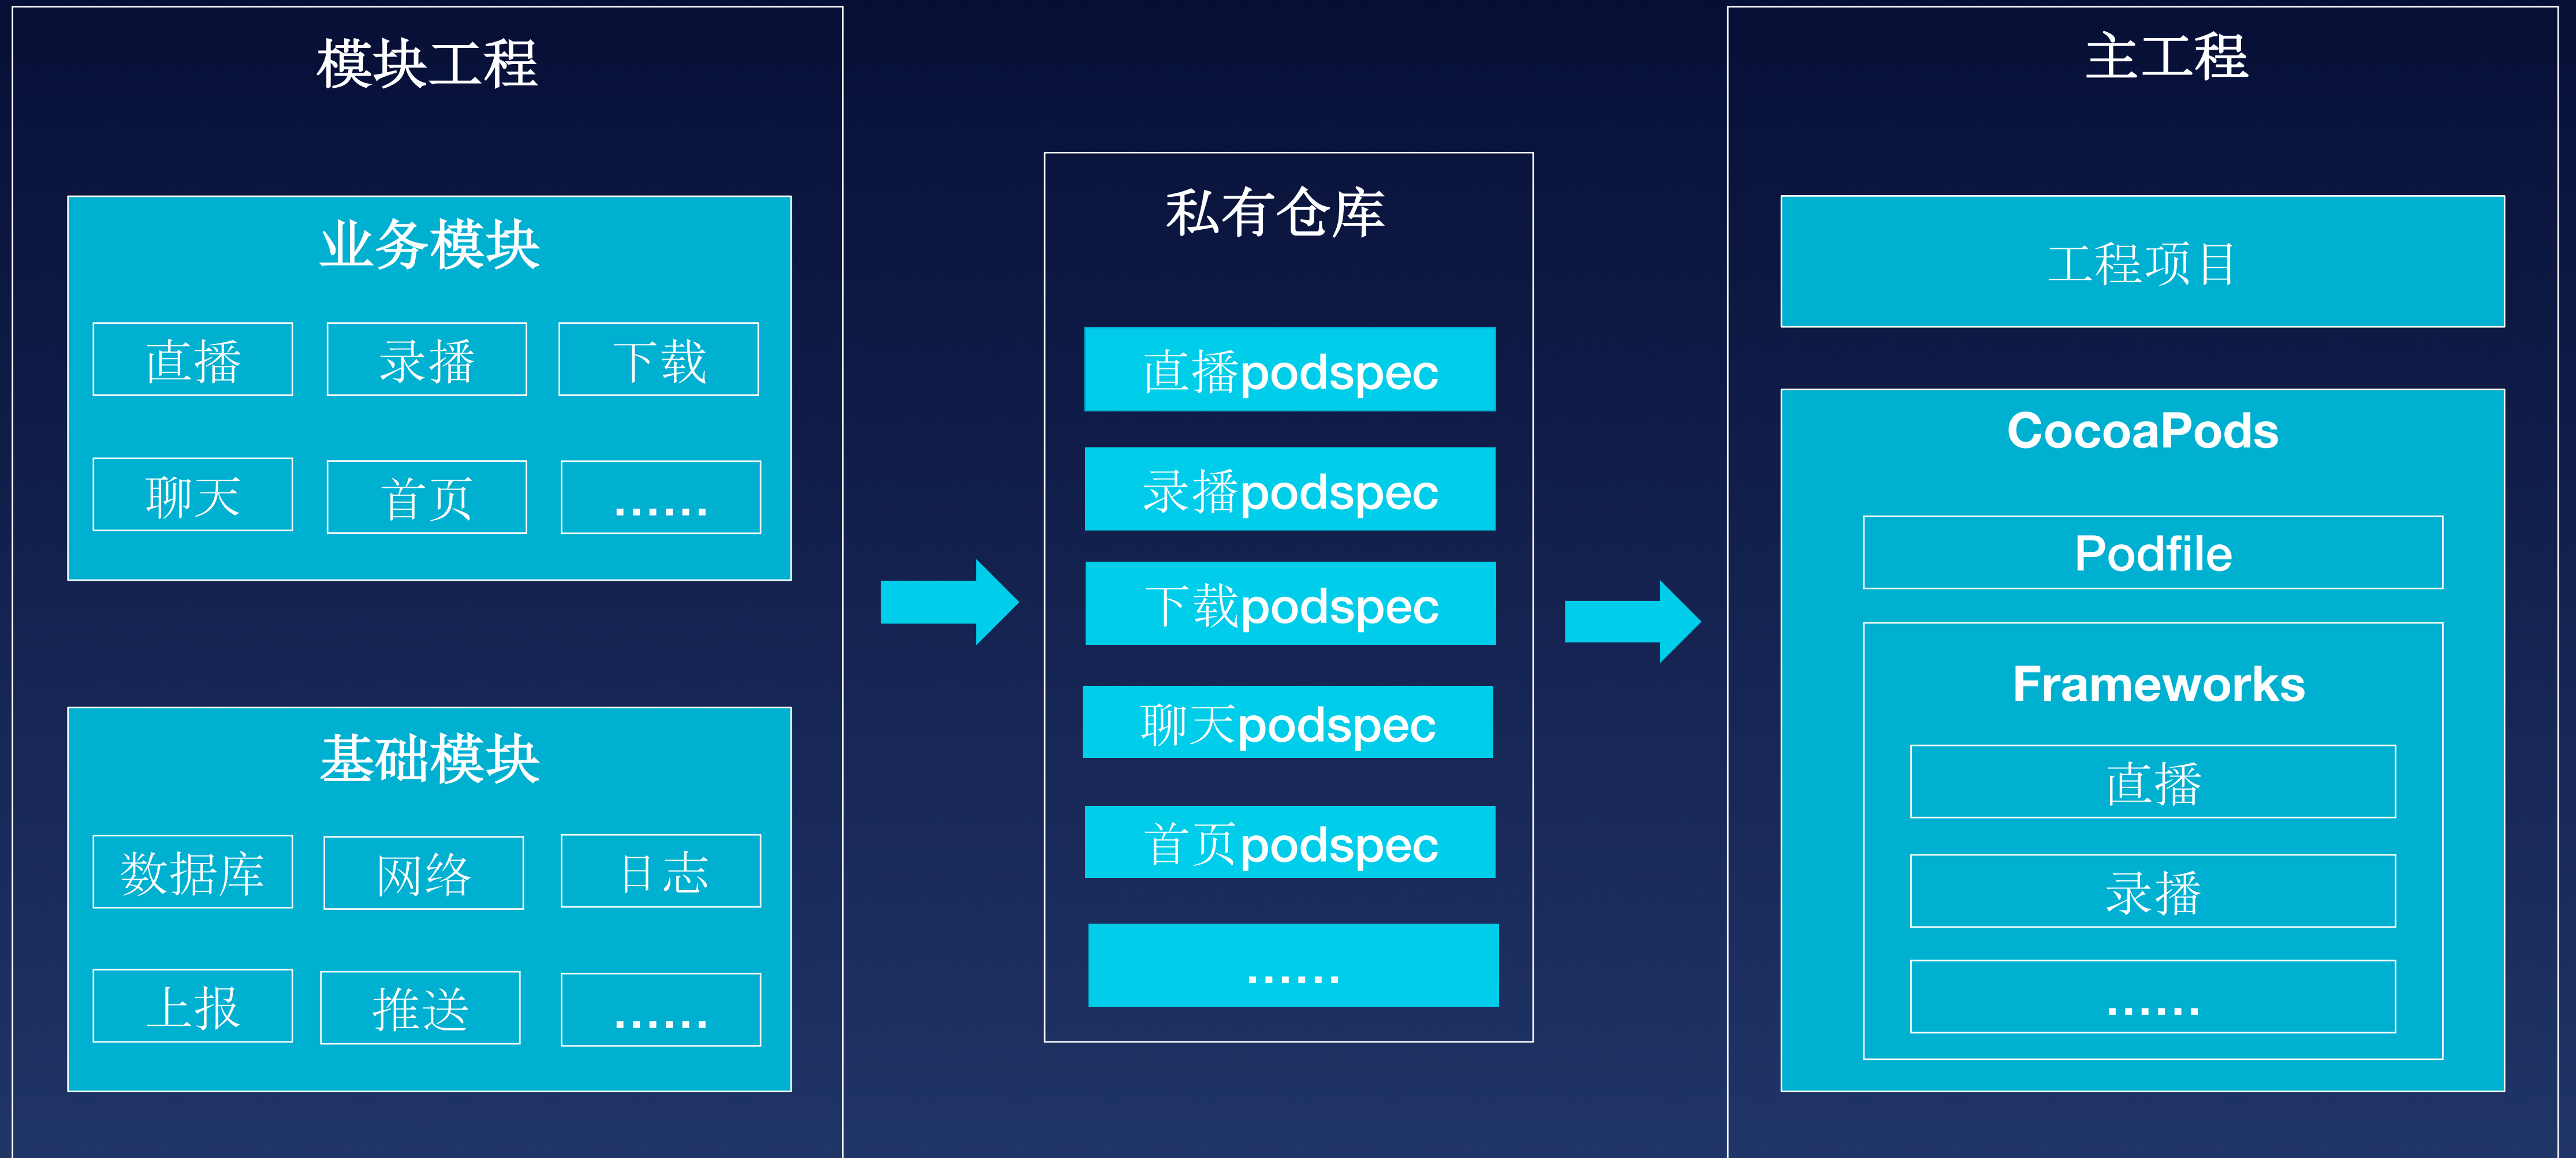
模块工程

业务模块

直播 录播 下载

聊天 首页 ……

基础模块

数据库 网络 日志

上报 推送 ……

私有仓库

直播podspec

录播podspec

下载podspec

聊天podspec

首页podspec

……

主工程

工程项目

CocoaPods

Podfile

Frameworks

直播

录播

……